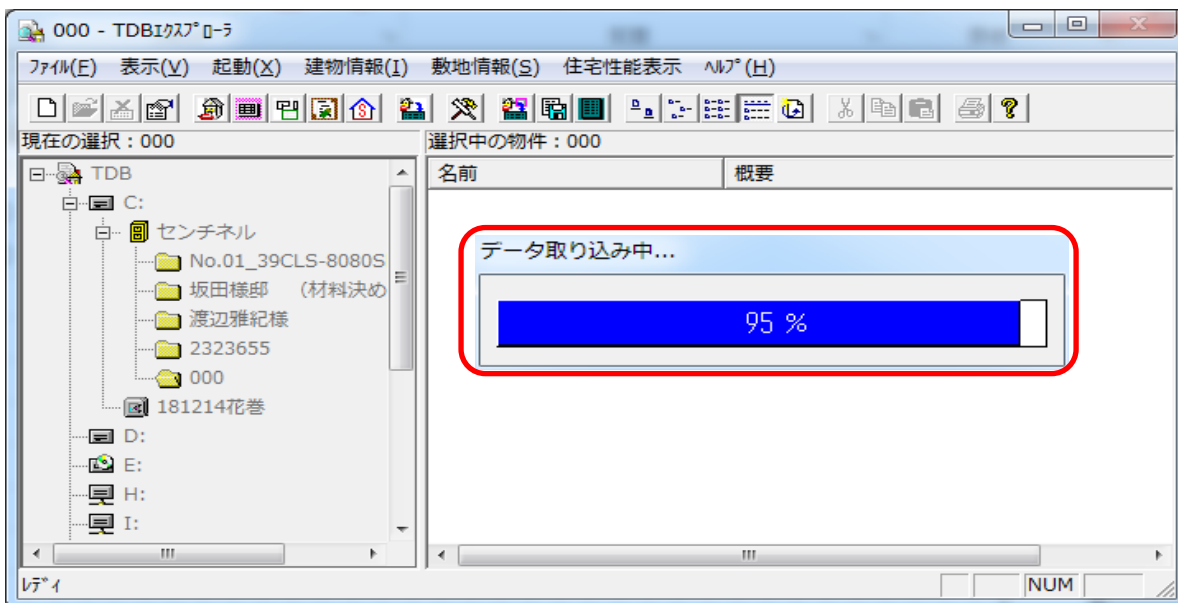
000 - TDBｴｸｽﾌﾟﾛｰﾗ

ﾌｧｲﾙ(F) 表示(V) 起動(X) 建物情報(I) 敷地情報(S) 住宅性能表示 ﾍﾙﾌﾟ(H)

現在の選択：000

選択中の物件：000

TDB
C:
センチネル
No.01_39CLS-8080S
坂田様邸 （材料決め
渡辺雅紀様
2323655
000
181214花巻
D:
E:
H:
I:

名前 | 概要

データ取り込み中...

95 %

ﾚﾃﾞｨ

NUM